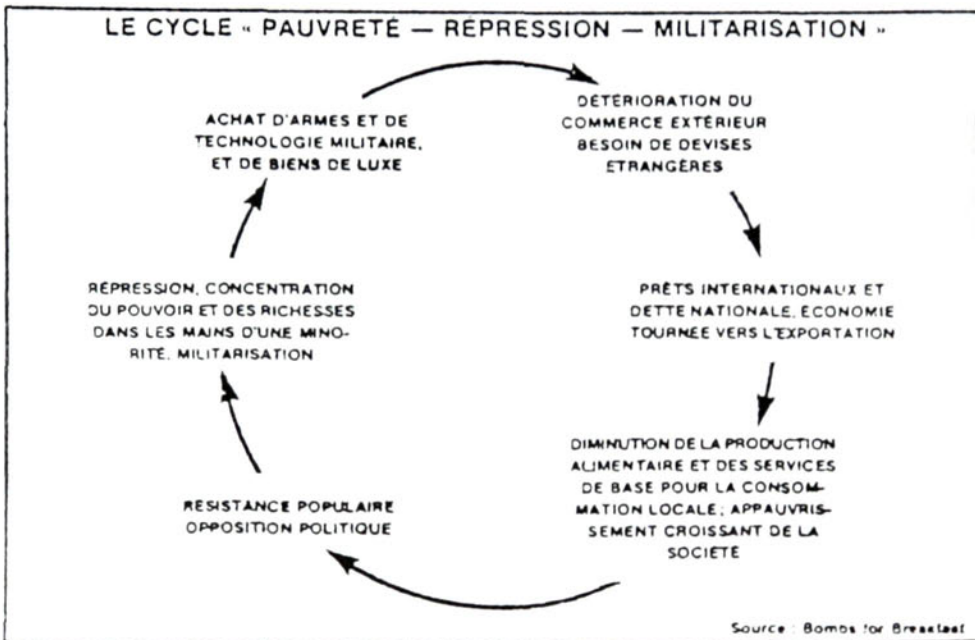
LE CYCLE « PAUVRETÉ — RÉPRESSION — MILITARISATION »

ACHAT D'ARMES ET DE TECHNOLOGIE MILITAIRE, ET DE BIENS DE LUXE

DÉTÉRIORATION DU COMMERCE EXTÉRIEUR BESOIN DE DEVISES ÉTRANGÈRES

PRÊTS INTERNATIONAUX ET DETTE NATIONALE, ÉCONOMIE TOURNÉE VERS L'EXPORTATION

DIMINUTION DE LA PRODUCTION ALIMENTAIRE ET DES SERVICES DE BASE POUR LA CONSOMMATION LOCALE; APPAUVRISSEMENT CROISSANT DE LA SOCIÉTÉ

RÉSISTANCE POPULAIRE OPPOSITION POLITIQUE

RÉPRESSION, CONCENTRATION DU POUVOIR ET DES RICHESSES DANS LES MAINS D'UNE MINORITÉ, MILITARISATION

Source : Bombs for Breakfast